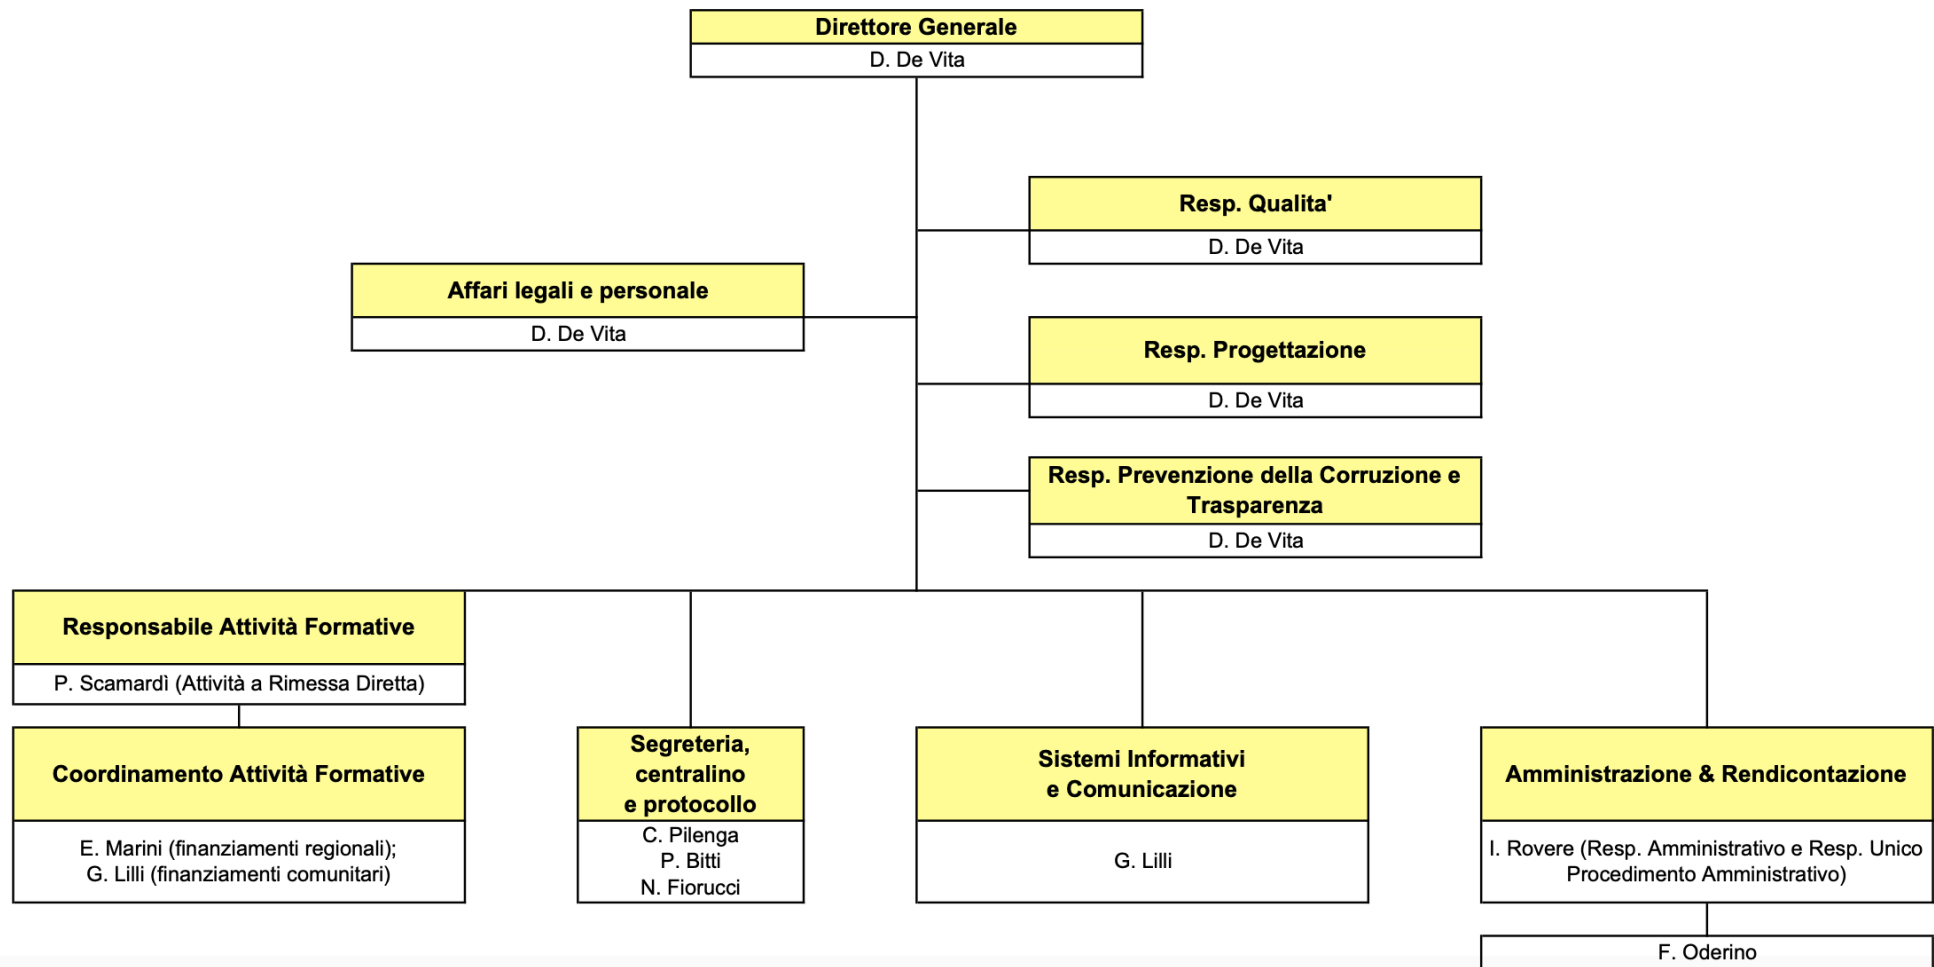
Direttore Generale
D. De Vita

Resp. Qualita'
D. De Vita

Affari legali e personale
D. De Vita

Resp. Progettazione
D. De Vita

Resp. Prevenzione della Corruzione e Trasparenza
D. De Vita

Responsabile Attività Formative
P. Scamardì (Attività a Rimessa Diretta)

Coordinamento Attività Formative
E. Marini (finanziamenti regionali);
G. Lilli (finanziamenti comunitari)

Segreteria, centralino e protocollo
C. Pilenga
P. Bitti
N. Fiorucci

Sistemi Informativi e Comunicazione
G. Lilli

Amministrazione & Rendicontazione
I. Rovere (Resp. Amministrativo e Resp. Unico Procedimento Amministrativo)

F. Oderino